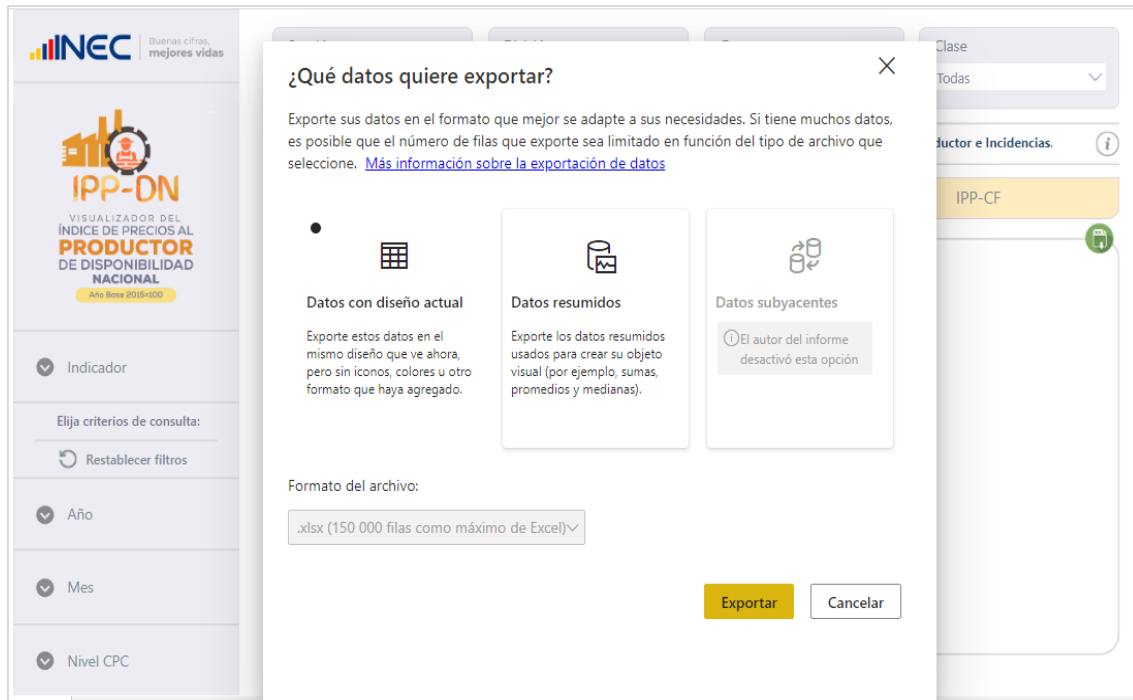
INEC Buenas cifras, mejores vidas

IPP-DN
VISUALIZADOR DEL ÍNDICE DE PRECIOS AL PRODUCTOR DE DISPONIBILIDAD NACIONAL
Año Base 2015=100

Indicador

Elija criterios de consulta:

Restablecer filtros

Año

Mes

Nivel CPC

Clase
Todas

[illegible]ductor e Incidencias.

IPP-CF

¿Qué datos quiere exportar?

Exporte sus datos en el formato que mejor se adapte a sus necesidades. Si tiene muchos datos, es posible que el número de filas que exporte sea limitado en función del tipo de archivo que seleccione. Más información sobre la exportación de datos

Datos con diseño actual
Exporte estos datos en el mismo diseño que ve ahora, pero sin iconos, colores u otro formato que haya agregado.

Datos resumidos
Exporte los datos resumidos usados para crear su objeto visual (por ejemplo, sumas, promedios y medianas).

Datos subyacentes
El autor del informe desactivó esta opción

Formato del archivo:
.xlsx (150 000 filas como máximo de Excel)

Exportar
Cancelar